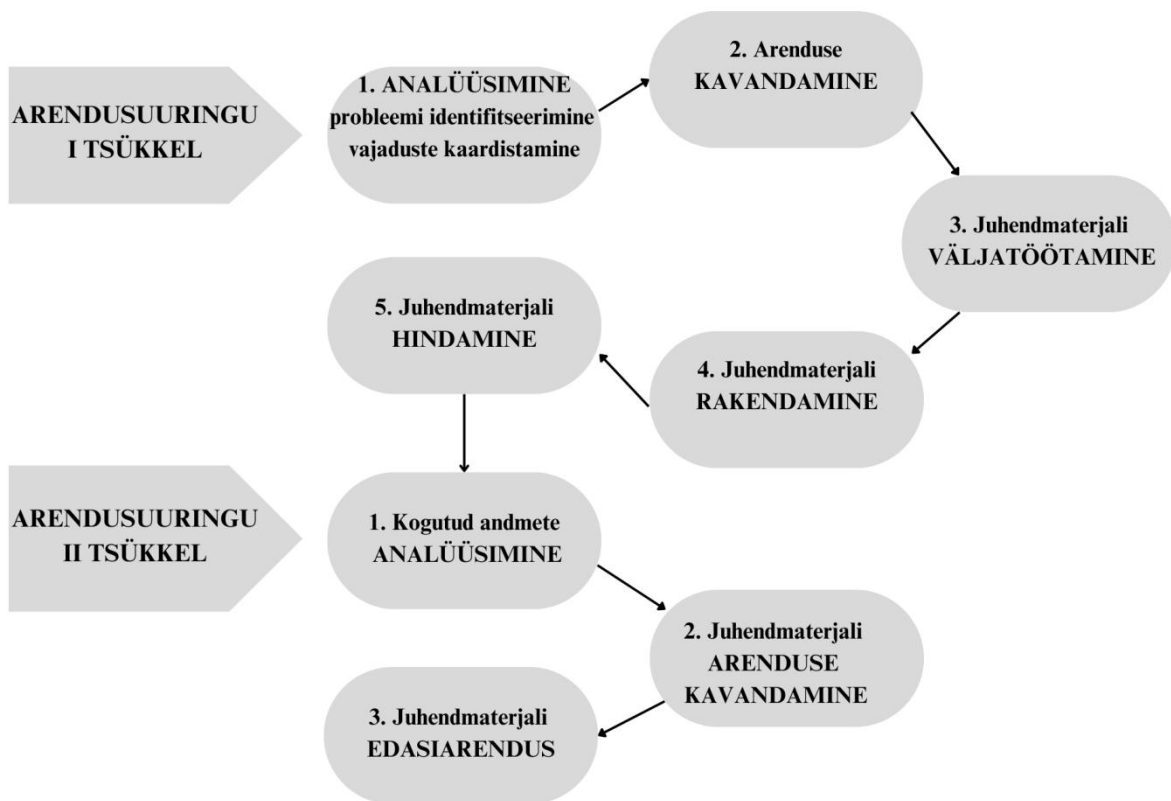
ARENDUSUURINGU I TSÜKKEL

1. ANALÜÜSIMINE probleemi identifitseerimine vajaduste kaardistamine

2. Arenduse KAVANDAMINE

3. Juhendmaterjali VÄLJATÖÖTAMINE

4. Juhendmaterjali RAKENDAMINE

5. Juhendmaterjali HINDAMINE

ARENDUSUURINGU II TSÜKKEL

1. Kogutud andmete ANALÜÜSIMINE

2. Juhendmaterjali ARENDUSE KAVANDAMINE

3. Juhendmaterjali EDASIARENDUS